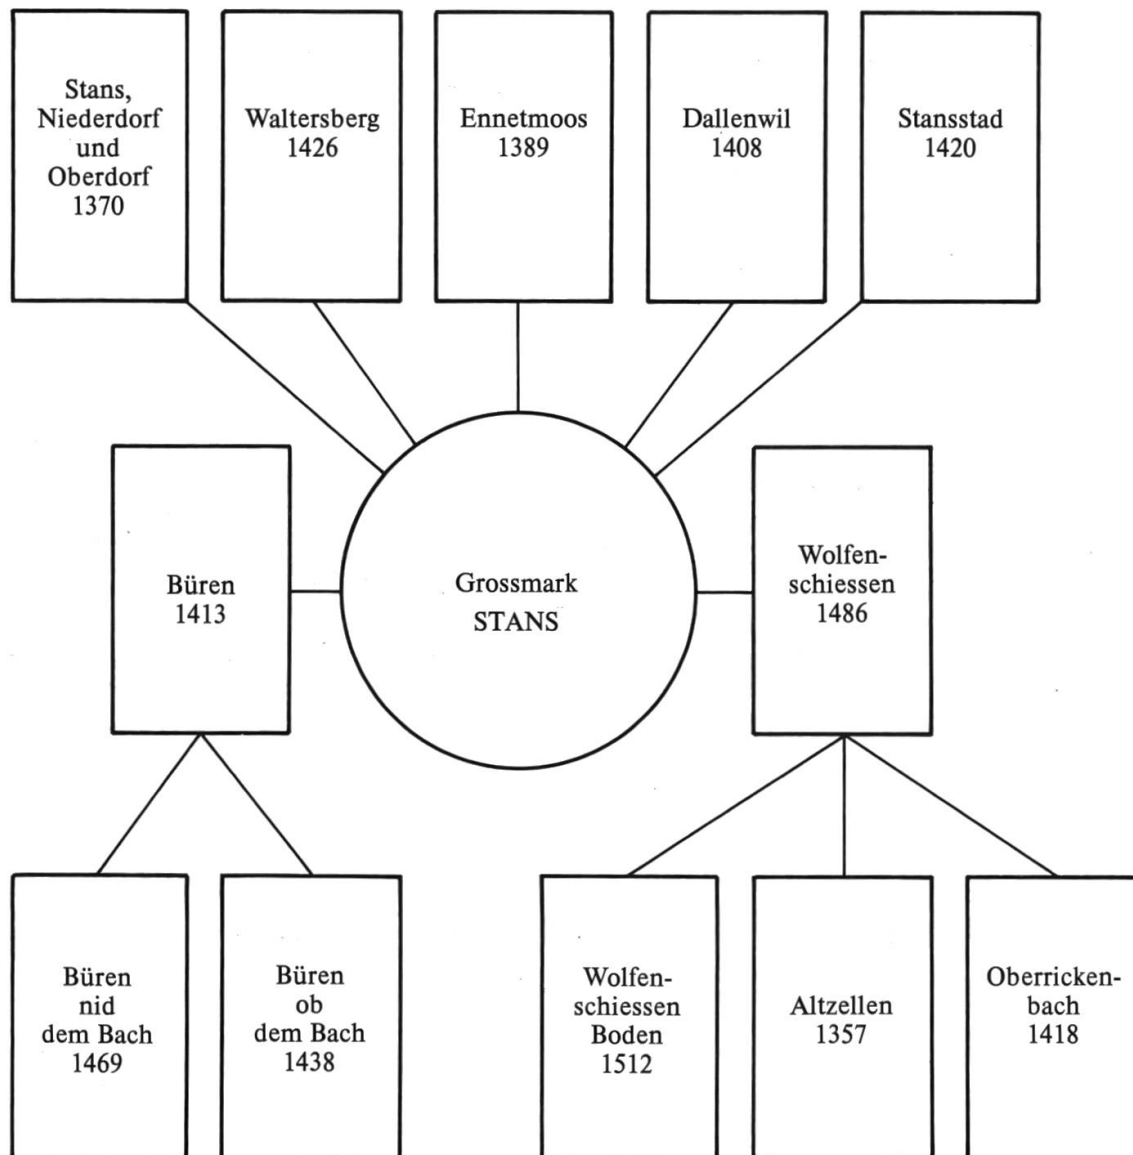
Stans, Niederdorf und Oberdorf 1370

Waltersberg 1426

Ennetmoos 1389

Dallenwil 1408

Stansstad 1420

Büren 1413

Grossmark STANS

Wolfenschiessen 1486

Büren nid dem Bach 1469

Büren ob dem Bach 1438

Wolfenschiessen Boden 1512

Altzellen 1357

Oberrickenbach 1418